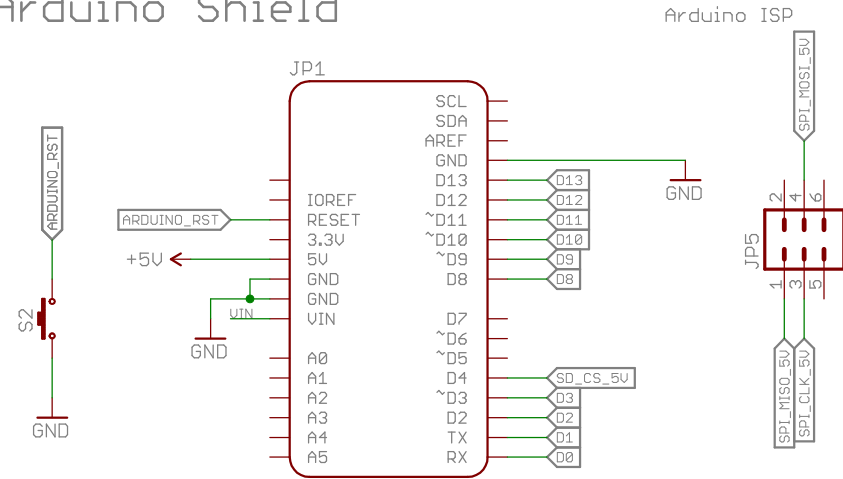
Arduino Shield

Arduino ISP

JP1

SCL
SDA
AREF
GND
D13
D12
~D11
~D10
~D9
D8
D7
~D6
~D5
D4
~D3
D2
TX
RX

IOREF
RESET
3.3V
5V
GND
GND
VIN
A0
A1
A2
A3
A4
A5

ARDUINO_RST
ARDUINO_RST
+5V
VIN
GND
GND
S2
GND

D13
D12
D11
D10
D9
D8
SD_CS_5V
D3
D2
D1
D0

SPI_MOSI_5V
2 4 6
JP5
1 3 5
SPI_MISO_5V
SPI_CLK_5V